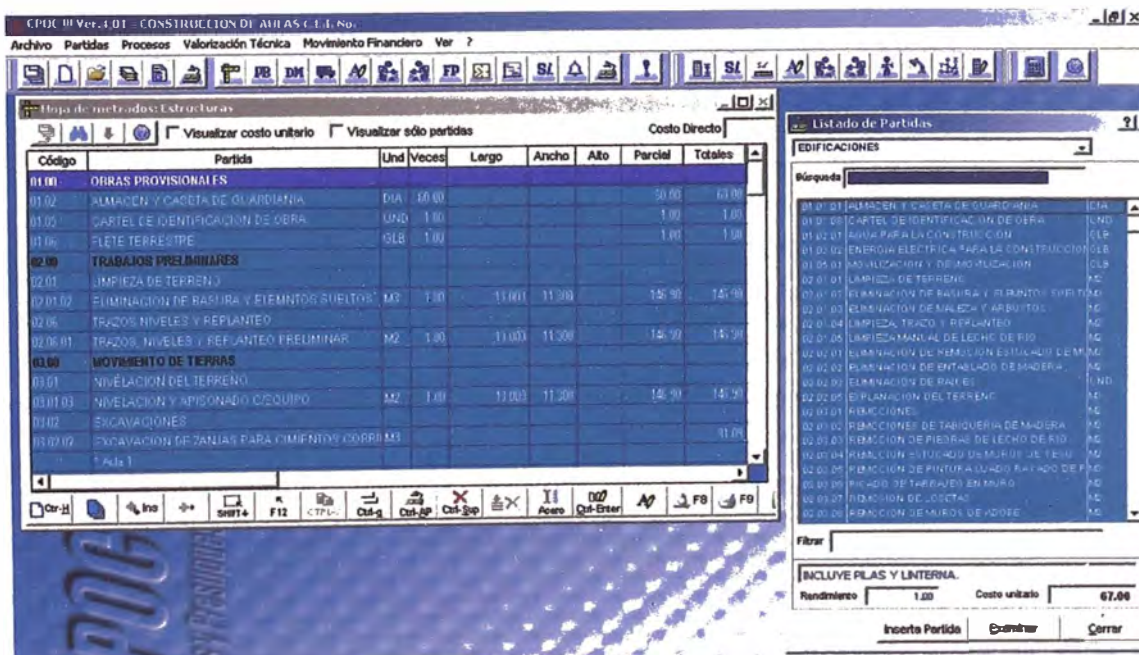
CPOC III Ver.4.01 - CONSTRUCCION DE AULAS C.E.I. No.

Archivo Partidas Procesos Valorización Técnica Movimiento Financiero Ver ?

Hoja de metrados: Estructuras

Visualizar costo unitario Visualizar sólo partidas Costo Directo

| Código | Partida | Und | Veces | Largo | Ancho | Alto | Parcial | Totales |
|---|---|---|---|---|---|---|---|---|
| 01.00 | OBRAS PROVISIONALES | | | | | | | |
| 01.02 | ALMACEN Y CASETA DE GUARDIANIA | DIA | 60.00 | | | | 60.00 | 60.00 |
| 01.05 | CARTEL DE IDENTIFICACION DE OBRA | UND | 1.00 | | | | 1.00 | 1.00 |
| 01.06 | FLETE TERRESTRE | GLB | 1.00 | | | | 1.00 | 1.00 |
| 02.00 | TRABAJOS PRELIMINARES | | | | | | | |
| 02.01 | LIMPIEZA DE TERRENO | | | | | | | |
| 02.01.02 | ELIMINACION DE BASURA Y ELEMNTOS SUELTOS | M2 | 1.00 | 13.000 | 11.300 | | 146.90 | 146.90 |
| 02.06 | TRAZOS NIVELES Y REPLANTEO | | | | | | | |
| 02.06.01 | TRAZOS, NIVELES Y REPLANTEO PRELIMINAR | M2 | 1.00 | 13.000 | 11.300 | | 146.90 | 146.90 |
| 03.00 | MOVIMIENTO DE TIERRAS | | | | | | | |
| 03.01 | NIVELACION DEL TERRENO | | | | | | | |
| 03.01.03 | NIVELACION Y APISONADO C/EQUIPO | M2 | 1.00 | 13.000 | 11.300 | | 146.90 | 146.90 |
| 03.02 | EXCAVACIONES | | | | | | | |
| 03.02.02 | EXCAVACION DE ZANJAS PARA CIMIENTOS CORRI | M3 | | | | | | 31.09 |
| | 1 Aula 1 | | | | | | | |

Ctrl-H Ins SHIFT+ F12 CTRL-L Ctrl-g Ctrl-AP Ctrl-Sup Acero Ctrl-Enter F8 F9

Listado de Partidas

EDIFICACIONES

Búsqueda

01.02.01 ALMACEN Y CASETA DE GUARDIANIA DIA
01.02.02 CARTEL DE IDENTIFICACION DE OBRA UND
01.02.02 AGUA PARA LA CONSTRUCCION GLB
01.02.02 ENERGIA ELECTRICA PARA LA CONSTRUCCION GLB
01.05.01 MOVILIZACION Y DESMOVILIZACION GLB
02.01.01 LIMPIEZA DE TERRENO M2
02.01.02 ELIMINACION DE BASURA Y ELEMNTOS SUELTOS M2
02.01.03 ELIMINACION DE MALEZA Y ARBUSTOS M2
02.01.04 LIMPIEZA, TRAZO Y REPLANTEO M2
02.01.05 LIMPIEZA MANUAL DE LECHO DE RIO M2
02.02.01 ELIMINACION DE REMOCION ESTUCADO DE EMM M2
02.02.02 ELIMINACION DE ENTABLADO DE MADERA M2
02.02.03 ELIMINACION DE RAICES UND
02.02.05 EXPLANACION DEL TERRENO M2
02.03.01 REMOCIONES M2
02.03.02 REMOCIONES DE TABIQUERIA DE MADERA M2
02.03.03 REMOCION DE PIEDRAS DE LECHO DE RIO M2
02.03.04 REMOCION ESTUCADO DE MUROS DE YESO M2
02.03.05 REMOCION DE PINTURA LIJADO RAYADO DE P M2
02.03.06 PICADO DE TARRAJEO EN MURO M2
02.03.07 REMOCION DE LOSETAS M2
02.03.08 REMOCION DE MUROS DE ADOBE M2

Filtrar

INCLUYE PILAS Y LINTERNA.

Rendimiento 1.00 Costo unitario 67.00

Inserta Partida Examinar Cerrar